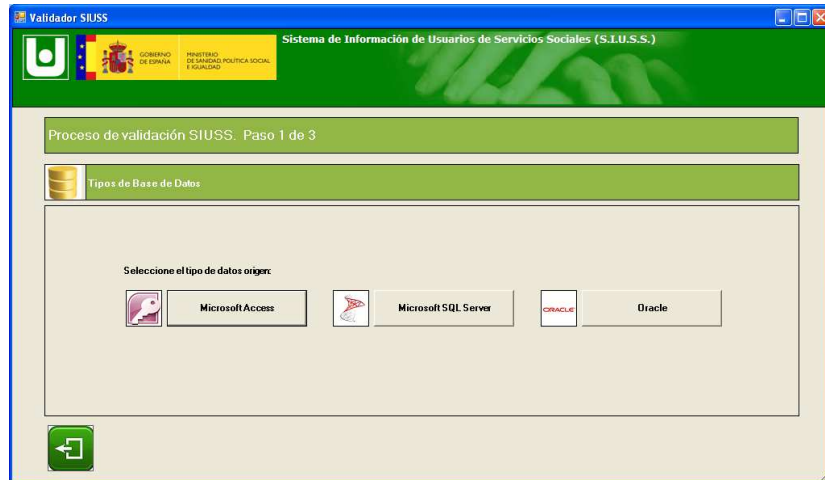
Validador SIUSS

GOBIERNO DE ESPAÑA MINISTERIO DE SANIDAD, POLÍTICA SOCIAL E IGUALDAD

Sistema de Información de Usuarios de Servicios Sociales (S.I.U.S.S.)

Proceso de validación SIUSS. Paso 1 de 3

Tipos de Base de Datos

Seleccione el tipo de datos origen:

Microsoft Access

Microsoft SQL Server

ORACLE

Oracle